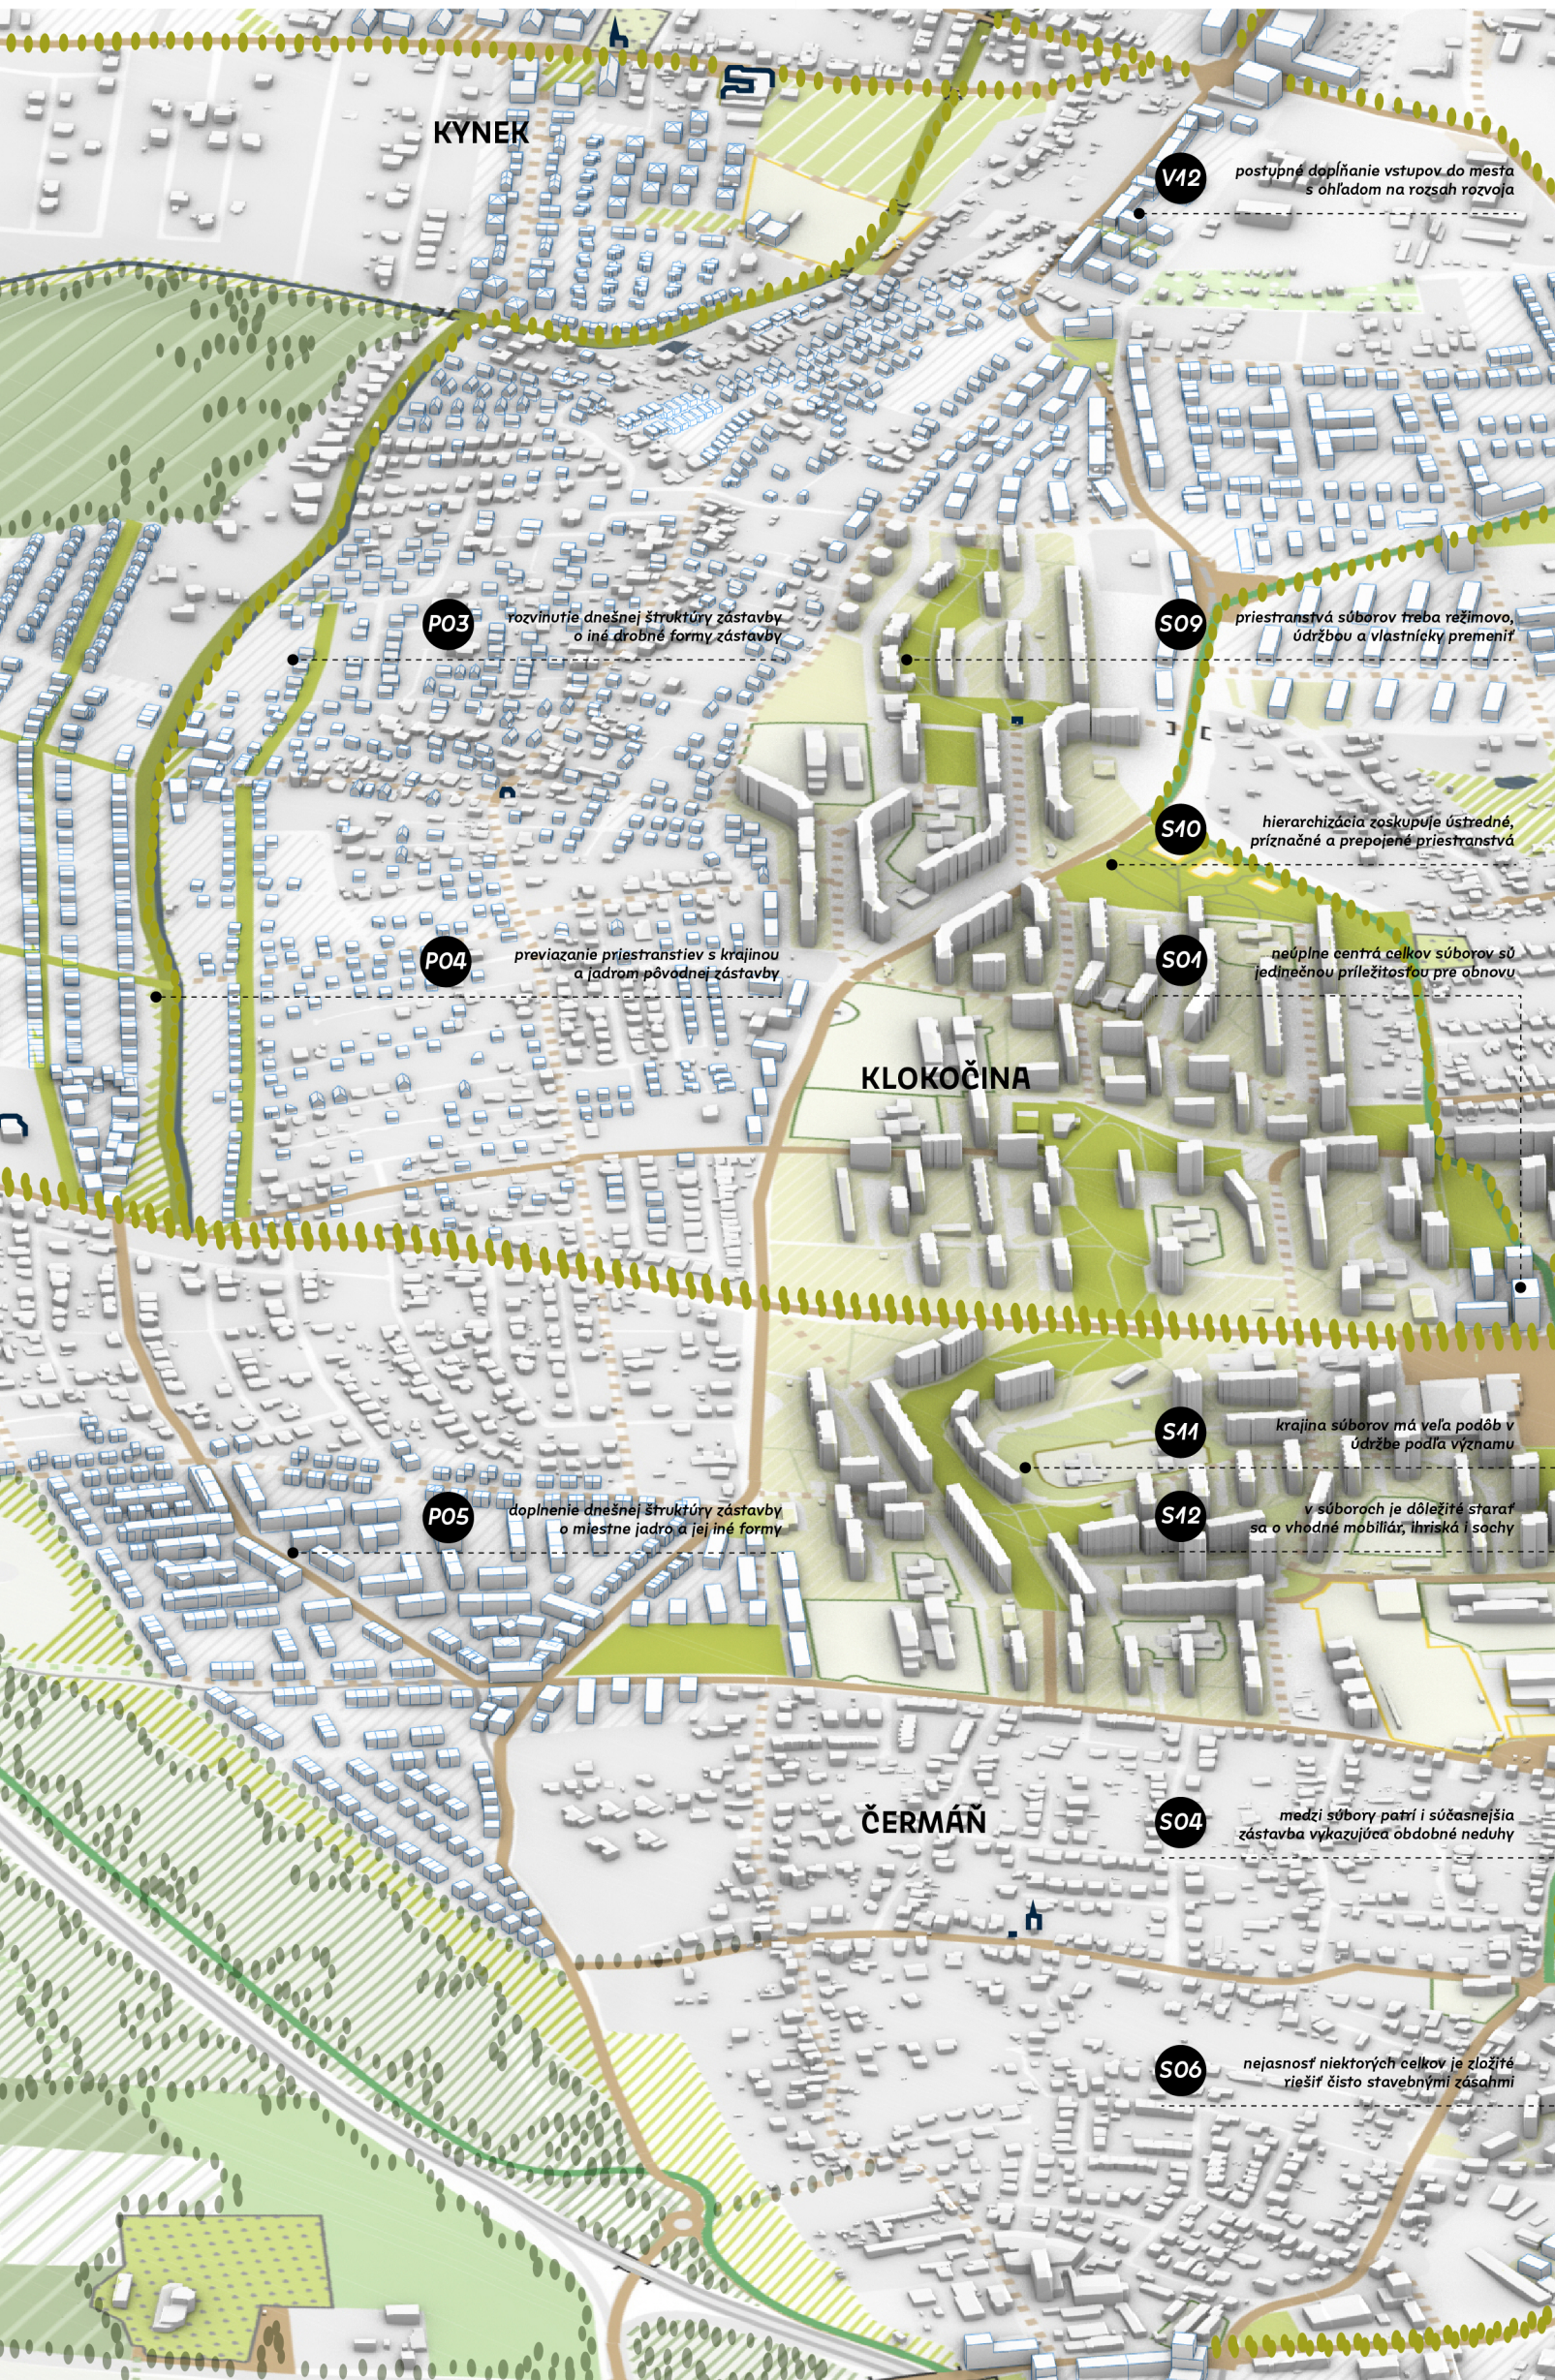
KYNEK

V12 postupné doplňanie vstupov do mesta s ohľadom na rozsah rozvoja

P03 rozvinutie dnešnej štruktúry zástavby o iné drobné formy zástavby

S09 priestranstvá súborov treba režimovo, údržbou a vlastnícky premeniť

S10 hierarchizácia zoskupuje ústredné, príznačné a prepojené priestranstvá

P04 previazanie priestranstiev s krajinou a jadrom pôvodnej zástavby

S01 neúplné centrá celkov súborov sú jedinečnou príležitosťou pre obnovu

KLOKOČINA

S11 krajina súborov má veľa podôb v údržbe podľa významu

P05 doplnenie dnešnej štruktúry zástavby o miestne jadro a jej iné formy

S12 v súboroch je dôležité starať sa o vhodné mobiliár, ihriská i sochy

ČERMÁŇ

S04 medzi súbory patrí i súčasnejšia zástavba vykazujúca obdobné neduhy

S06 nejasnosť niektorých celkov je zložité riešiť čisto stavebnými zásahmi